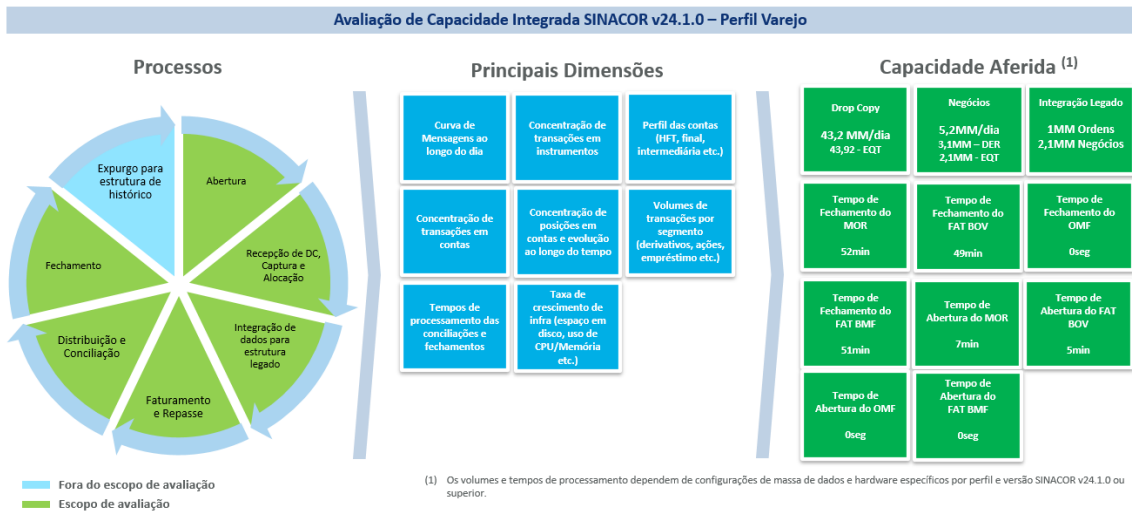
Avaliação de Capacidade Integrada SINACOR v24.1.0 – Perfil Varejo

Processos

Expurgo para estrutura de histórico

Abertura

Recepção de DC, Captura e Alocação

Integração de dados para estrutura legado

Faturamento e Repasse

Distribuição e Conciliação

Fechamento

Principais Dimensões

Curva de Mensagens ao longo do dia

Concentração de transações em instrumentos

Perfil das contas (HFT, final, intermediária etc.)

Concentração de transações em contas

Concentração de posições em contas e evolução ao longo do tempo

Volumes de transações por segmento (derivativos, ações, empréstimo etc.)

Tempos de processamento das conciliações e fechamentos

Taxa de crescimento de infra (espaço em disco, uso de CPU/Memória etc.)

Capacidade Aferida $^{(1)}$

Drop Copy
43,2 MM/dia
43,92 - EQT

Negócios
5,2MM/dia
3,1MM – DER
2,1MM - EQT

Integração Legado
1MM Ordens
2,1MM Negócios

Tempo de Fechamento do MOR
52min

Tempo de Fechamento do FAT BOV
49min

Tempo de Fechamento do OMF
0seg

Tempo de Fechamento do FAT BMF
51min

Tempo de Abertura do MOR
7min

Tempo de Abertura do FAT BOV
5min

Tempo de Abertura do OMF
0seg

Tempo de Abertura do FAT BMF
0seg

Fora do escopo de avaliação
Escopo de avaliação

(1) Os volumes e tempos de processamento dependem de configurações de massa de dados e hardware específicos por perfil e versão SINACOR v24.1.0 ou superior.